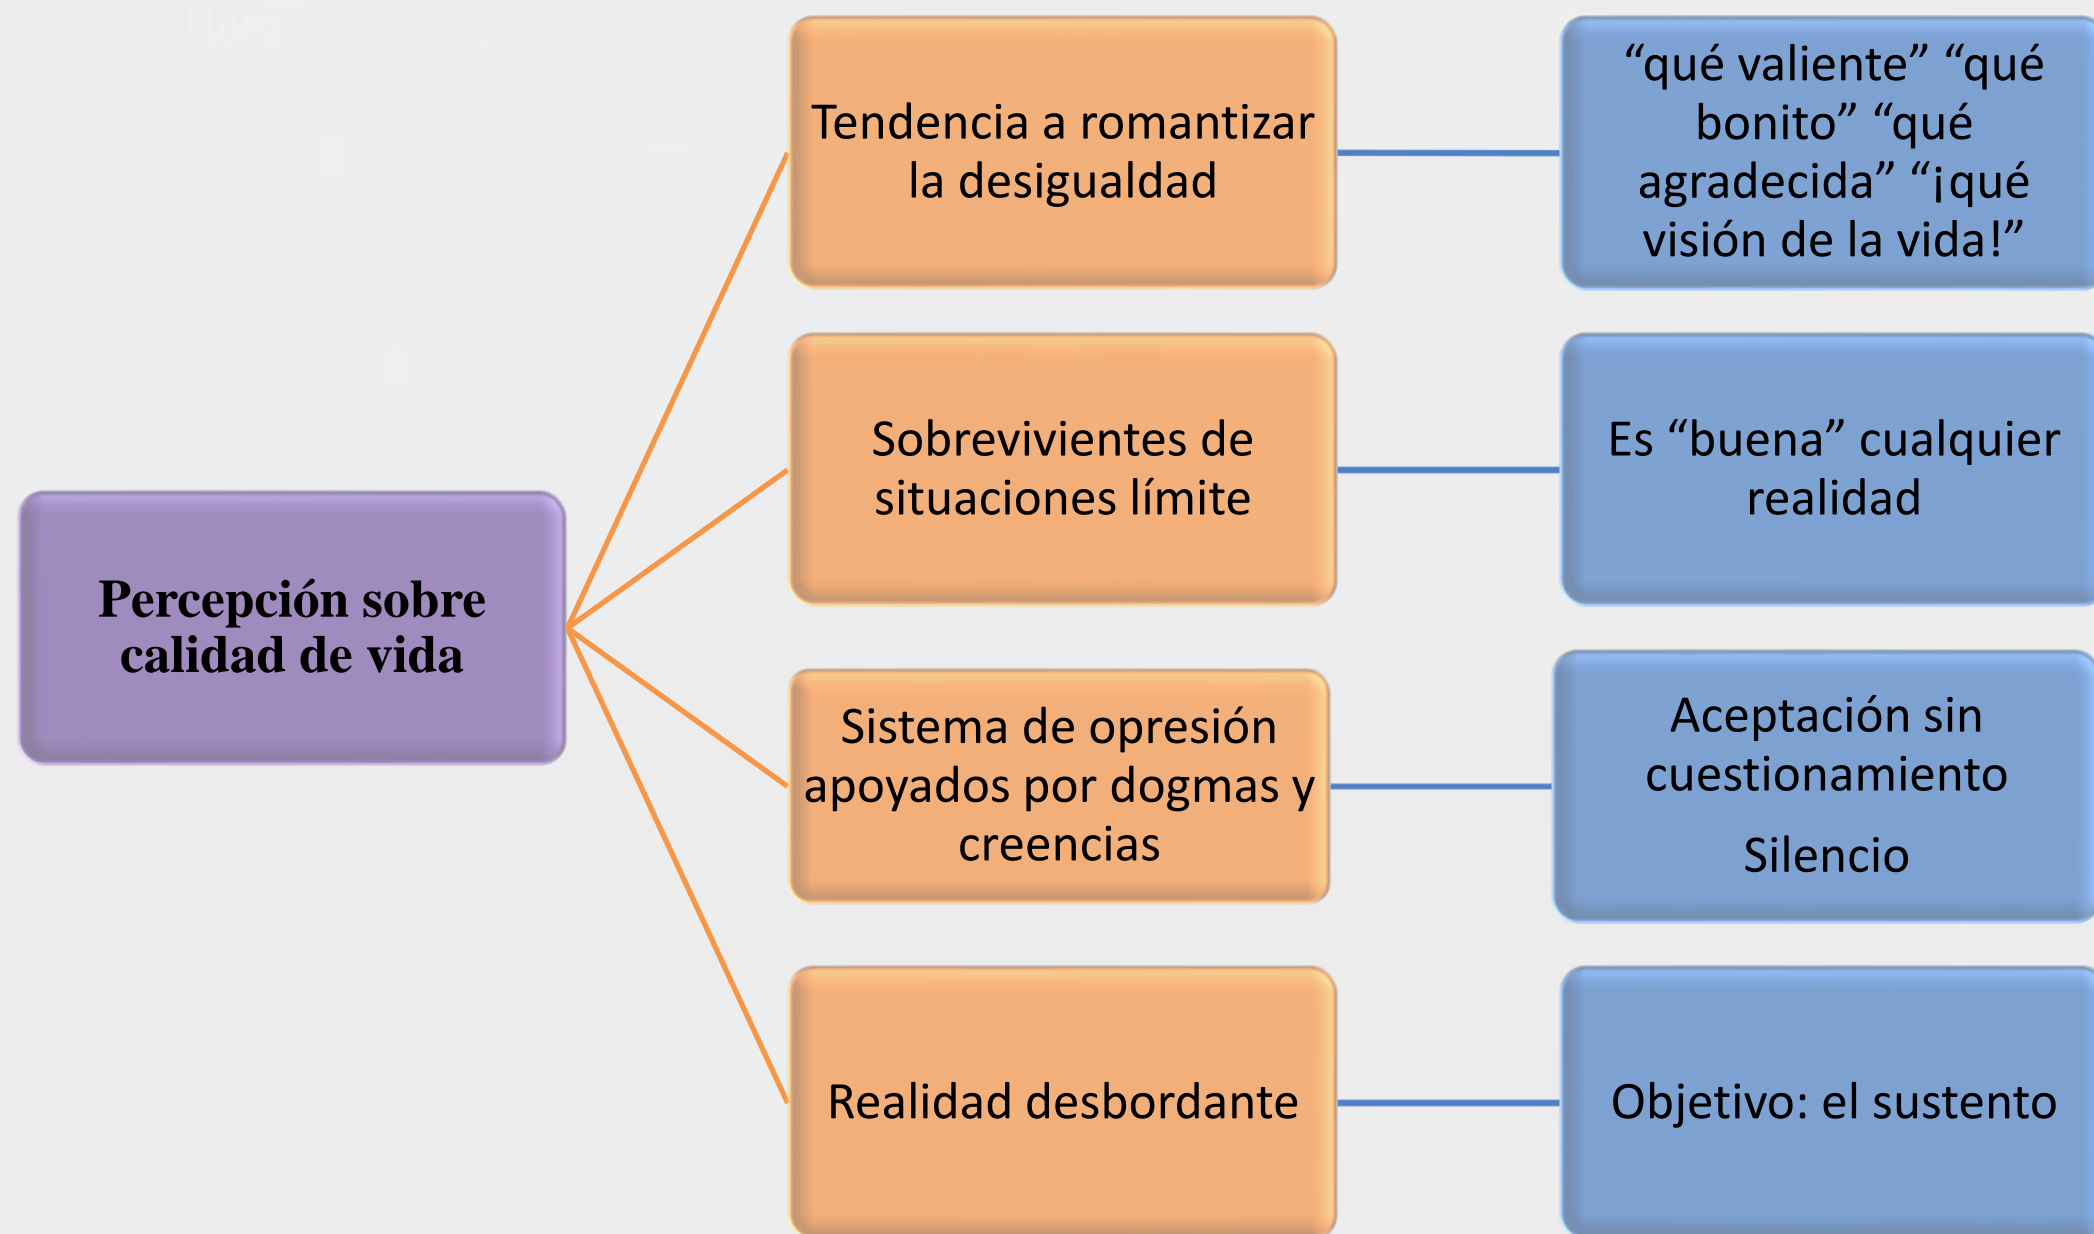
Percepción sobre calidad de vida

Tendencia a romantizar la desigualdad

“qué valiente” “qué bonito” “qué agradecida” “¡qué visión de la vida!”

Sobrevivientes de situaciones límite

Es “buena” cualquier realidad

Sistema de opresión apoyados por dogmas y creencias

Aceptación sin cuestionamiento

Silencio

Realidad desbordante

Objetivo: el sustento